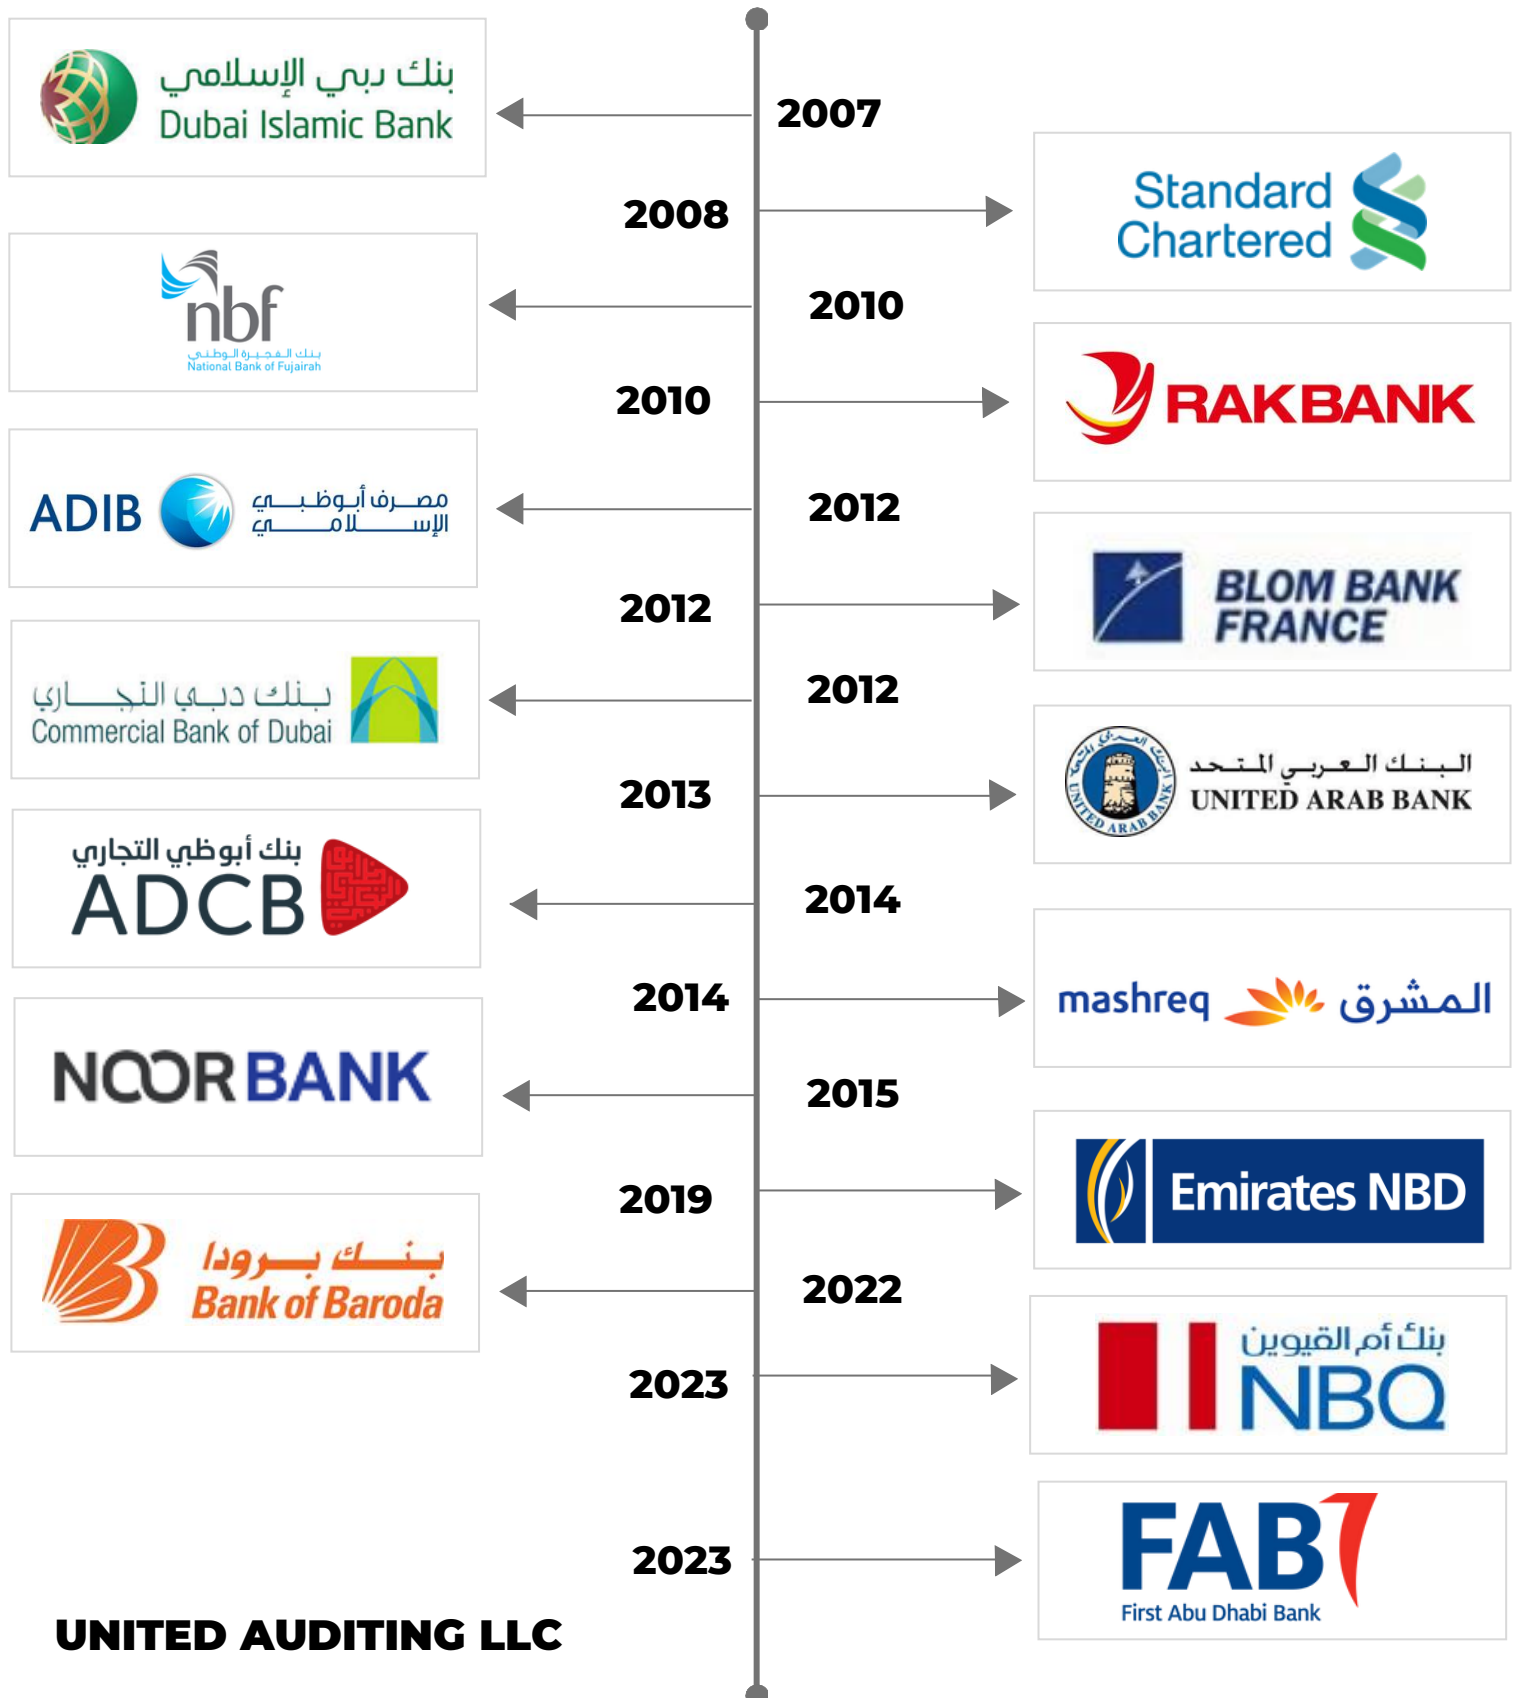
بنك دبي الإسلامي
Dubai Islamic Bank

2007

2008

Standard Chartered

nbf
بنك الفجيرة الوطني
National Bank of Fujairah

2010

2010

RAKBANK

ADIB مصرف أبوظبي الإسلامي

2012

2012

BLOM BANK FRANCE

بنك دبي التجاري
Commercial Bank of Dubai

2012

2013

البنك العربي المتحد
UNITED ARAB BANK

بنك أبوظبي التجاري
ADCB

2014

2014

mashreq المشرق

NOORBANK

2015

2019

Emirates NBD

بنك بروda
Bank of Baroda

2022

2023

بنك أم القيوين
NBQ

2023

FAB
First Abu Dhabi Bank

UNITED AUDITING LLC